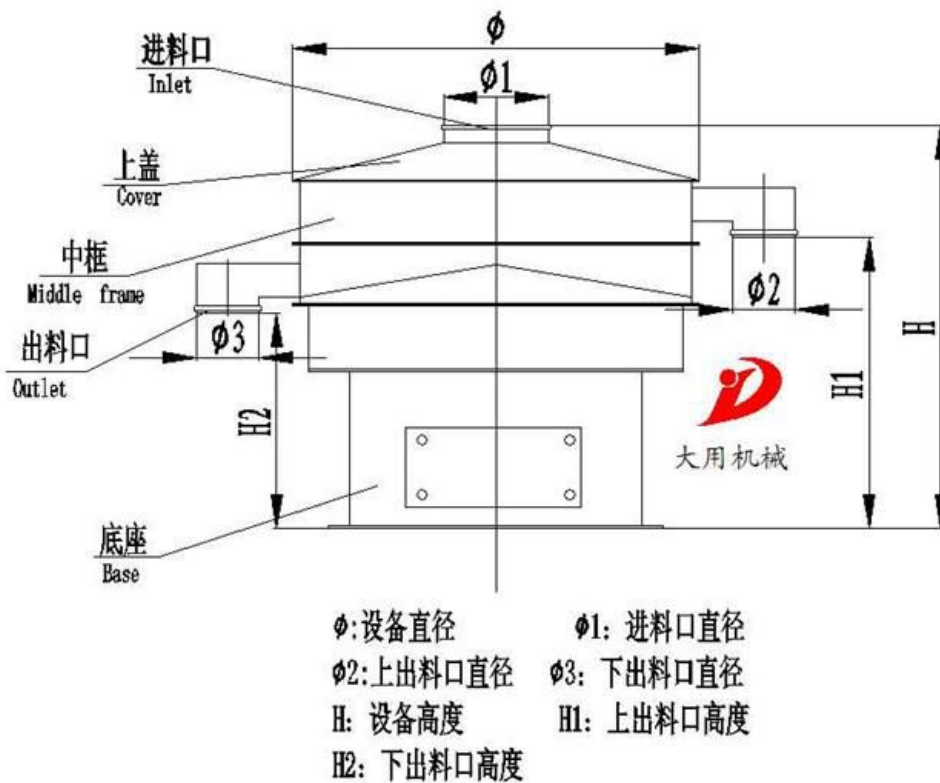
$\phi$

进料口
Inlet

$\phi1$

上盖
Cover

中框
Middle frame

$\phi2$

出料口
Outlet

$\phi3$

H

H1

H2

大用机械

底座
Base

$\phi$:设备直径　　$\phi1$：进料口直径
$\phi2$:上出料口直径　$\phi3$：下出料口直径
H：设备高度　　H1：上出料口高度
H2：下出料口高度